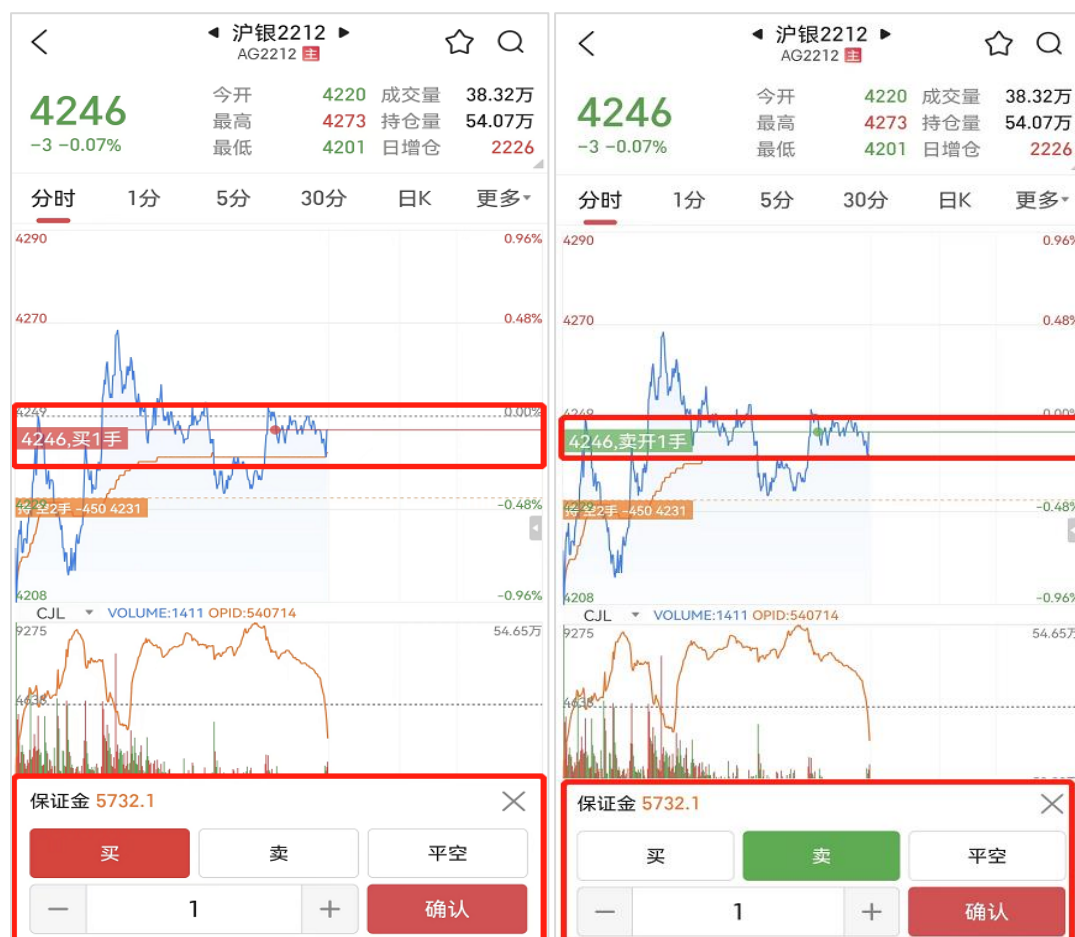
◀ 沪银2212 ▶
AG2212 主

4246
−3 −0.07%

今开 4220 成交量 38.32万
最高 4273 持仓量 54.07万
最低 4201 日增仓 2226

分时 1分 5分 30分 日K 更多▾

4290 0.96%
4270 0.48%
4249 0.00%
4246,买1手
平空2手 −450 4231 −0.48%
4208 −0.96%

CJL ▾ VOLUME:1411 OPID:540714
9275 54.65万
4638

保证金 5732.1
买 卖 平空
− 1 +
确认

◀ 沪银2212 ▶
AG2212 主

4246
−3 −0.07%

今开 4220 成交量 38.32万
最高 4273 持仓量 54.07万
最低 4201 日增仓 2226

分时 1分 5分 30分 日K 更多▾

4290 0.96%
4270 0.48%
4249 0.00%
4246,卖开1手
平空2手 −450 4231 −0.48%
4208 −0.96%

CJL ▾ VOLUME:1411 OPID:540714
9275 54.65万
4638

保证金 5732.1
买 卖 平空
− 1 +
确认